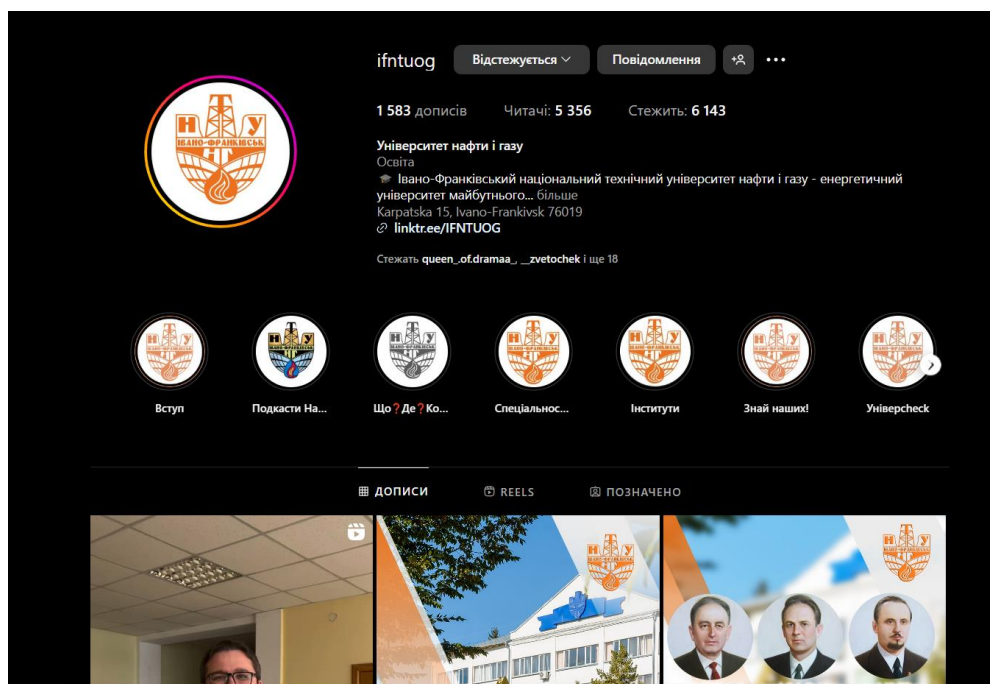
ifntuog Відстежується Повідомлення

1 583 дописів Читачі: 5 356 Стежить: 6 143

Університет нафти і газу
Освіта
🎓 Івано-Франківський національний технічний університет нафти і газу - енергетичний університет майбутнього... більше
Karpatska 15, Ivano-Frankivsk 76019
linktr.ee/IFNTUOG

Стежать queen_.of.dramaa_, __zvetochek і ще 18

НУ ІВАНО-ФРАНКІВСЬК НГ

Вступ
Подкасти На...
Що❓Де❓Ко...
Спеціальнос...
Інститути
Знай наших!
Універcheck

ДОПИСИ REELS ПОЗНАЧЕНО